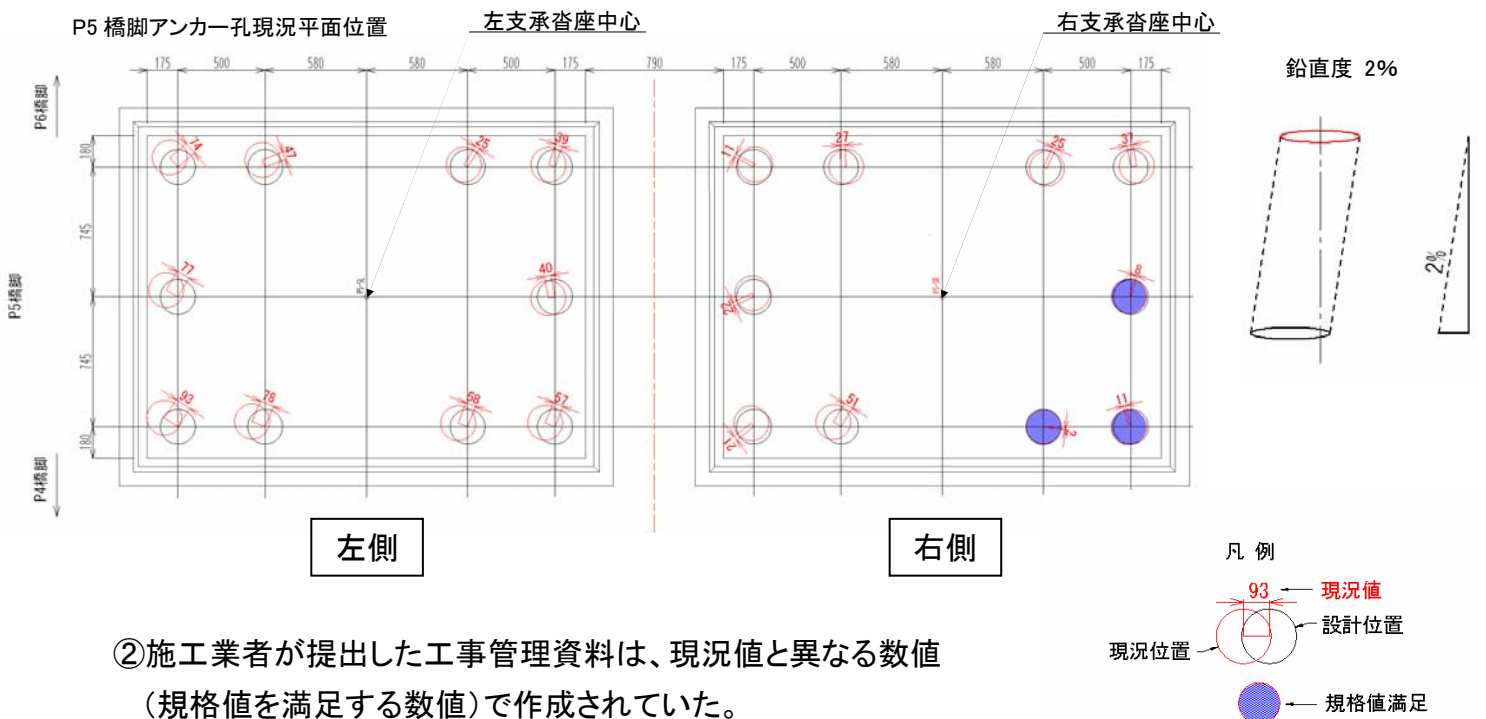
P5 橋脚アンカー孔現況平面位置

左支承沓座中心

右支承沓座中心

鉛直度 2%

175 500 580 580 500 175 790 175 500 580 580 500 175

P6橋脚

P5橋脚

P4橋脚

180 745 745 180

74 47 25 39 71 40 93 78 58 57

11 27 25 37 24 8 21 51 2 11

2%

左側

右側

凡 例

93 現況値

設計位置

現況位置

規格値満足

②施工業者が提出した工事管理資料は、現況値と異なる数値（規格値を満足する数値）で作成されていた。